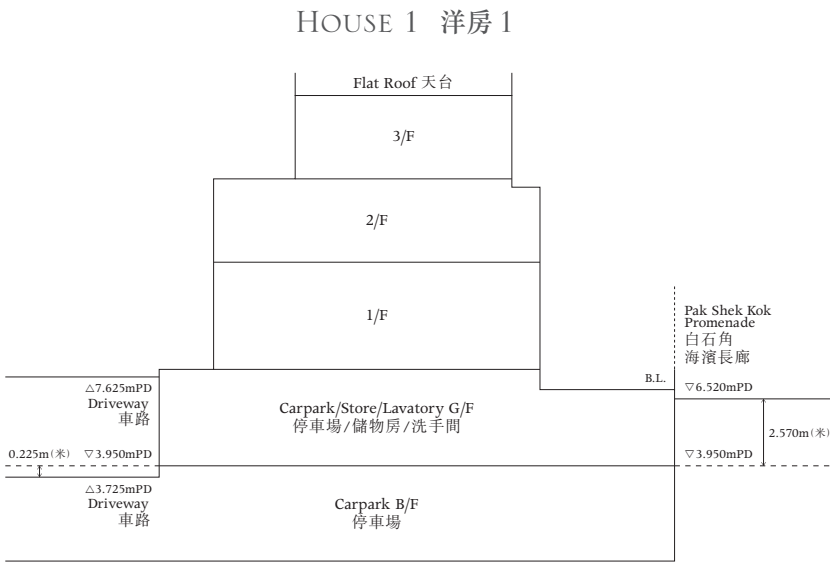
HOUSE 1 洋房 1

Flat Roof 天台

3/F

2/F

1/F

Pak Shek Kok Promenade
白石角
海濱長廊

△7.625mPD
Driveway
車路

Carpark/Store/Lavatory G/F
停車場/儲物房/洗手間

B.L.

▽6.520mPD

2.570m(米)

0.225m(米)

▽3.950mPD

▽3.950mPD

△3.725mPD
Driveway
車路

Carpark B/F
停車場